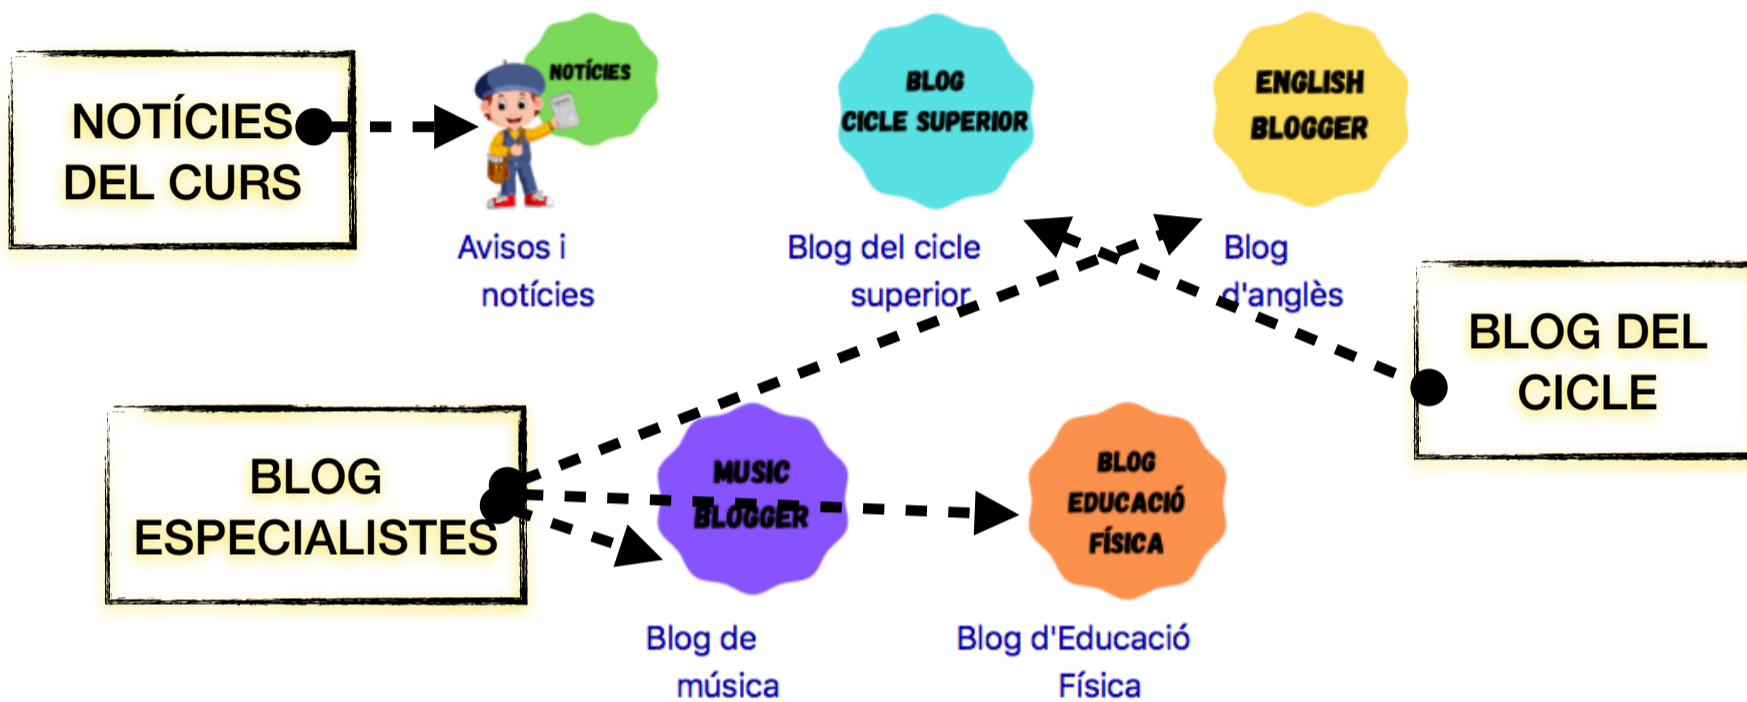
NOTÍCIES DEL CURS

NOTÍCIES

Avisos i notícies

BLOG CICLE SUPERIOR

Blog del cicle superior

ENGLISH BLOGGER

Blog d'anglès

BLOG DEL CICLE

BLOG ESPECIALISTES

MUSIC BLOGGER

Blog de música

BLOG EDUCACIÓ FÍSICA

Blog d'Educació Física